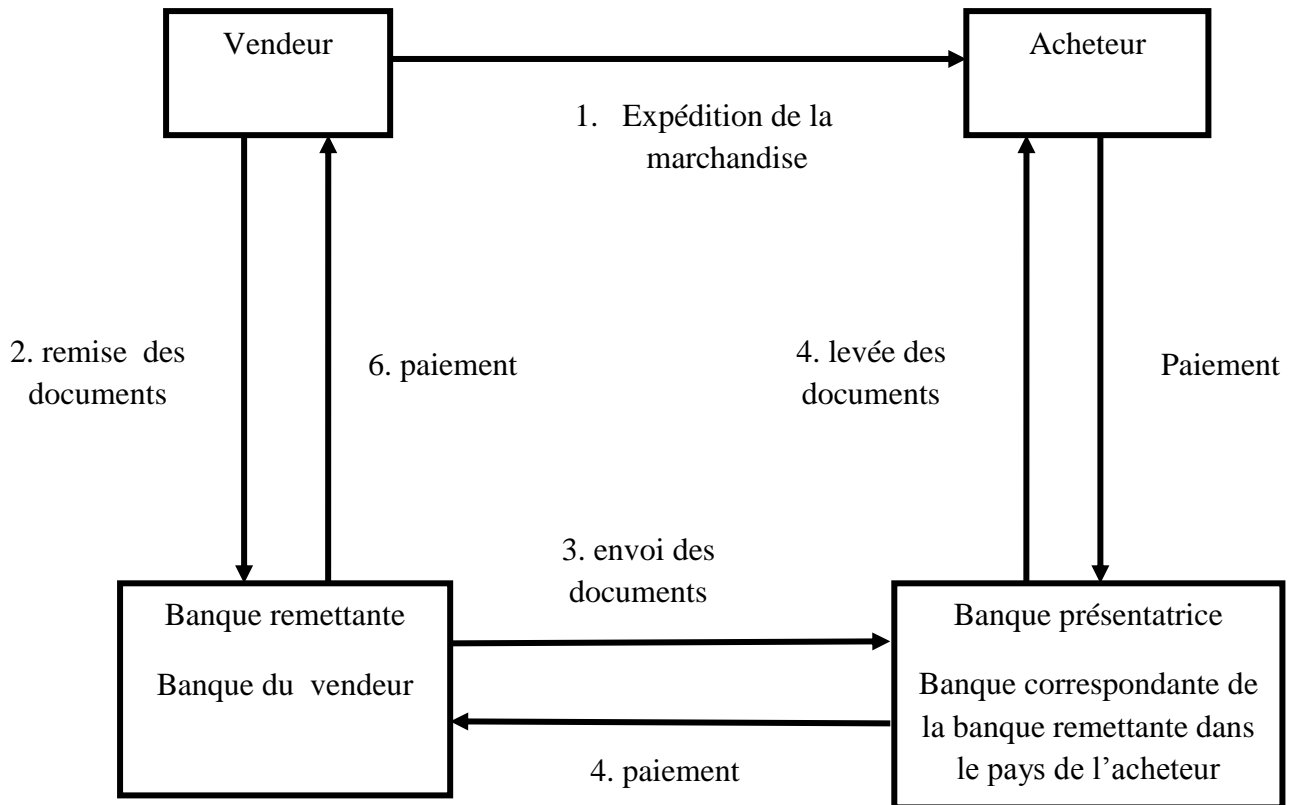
Vendeur

Acheteur

1. Expédition de la marchandise

2. remise des documents

6. paiement

4. levée des documents

Paiement

3. envoi des documents

Banque remettante

Banque du vendeur

Banque présentatrice

Banque correspondante de la banque remettante dans le pays de l'acheteur

4. paiement